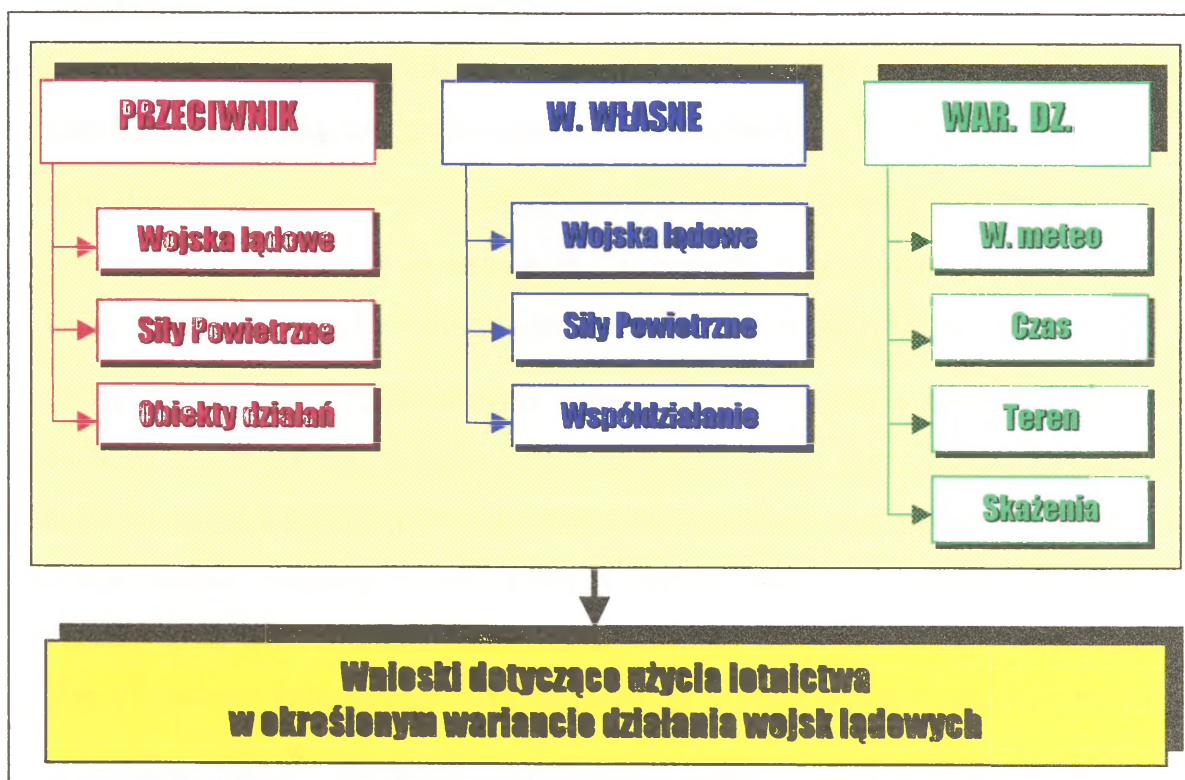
PRZECIWNIK

Wojska lądowe

Siły Powietrzne

Obiekty działań

W. WŁASNE

Wojska lądowe

Siły Powietrzne

Współdziałanie

WAR. DZ.

W. meteo

Czas

Teren

Skażenia

Wnioski dotyczące użycia lotnictwa w określonym wariancie działania wojsk lądowych